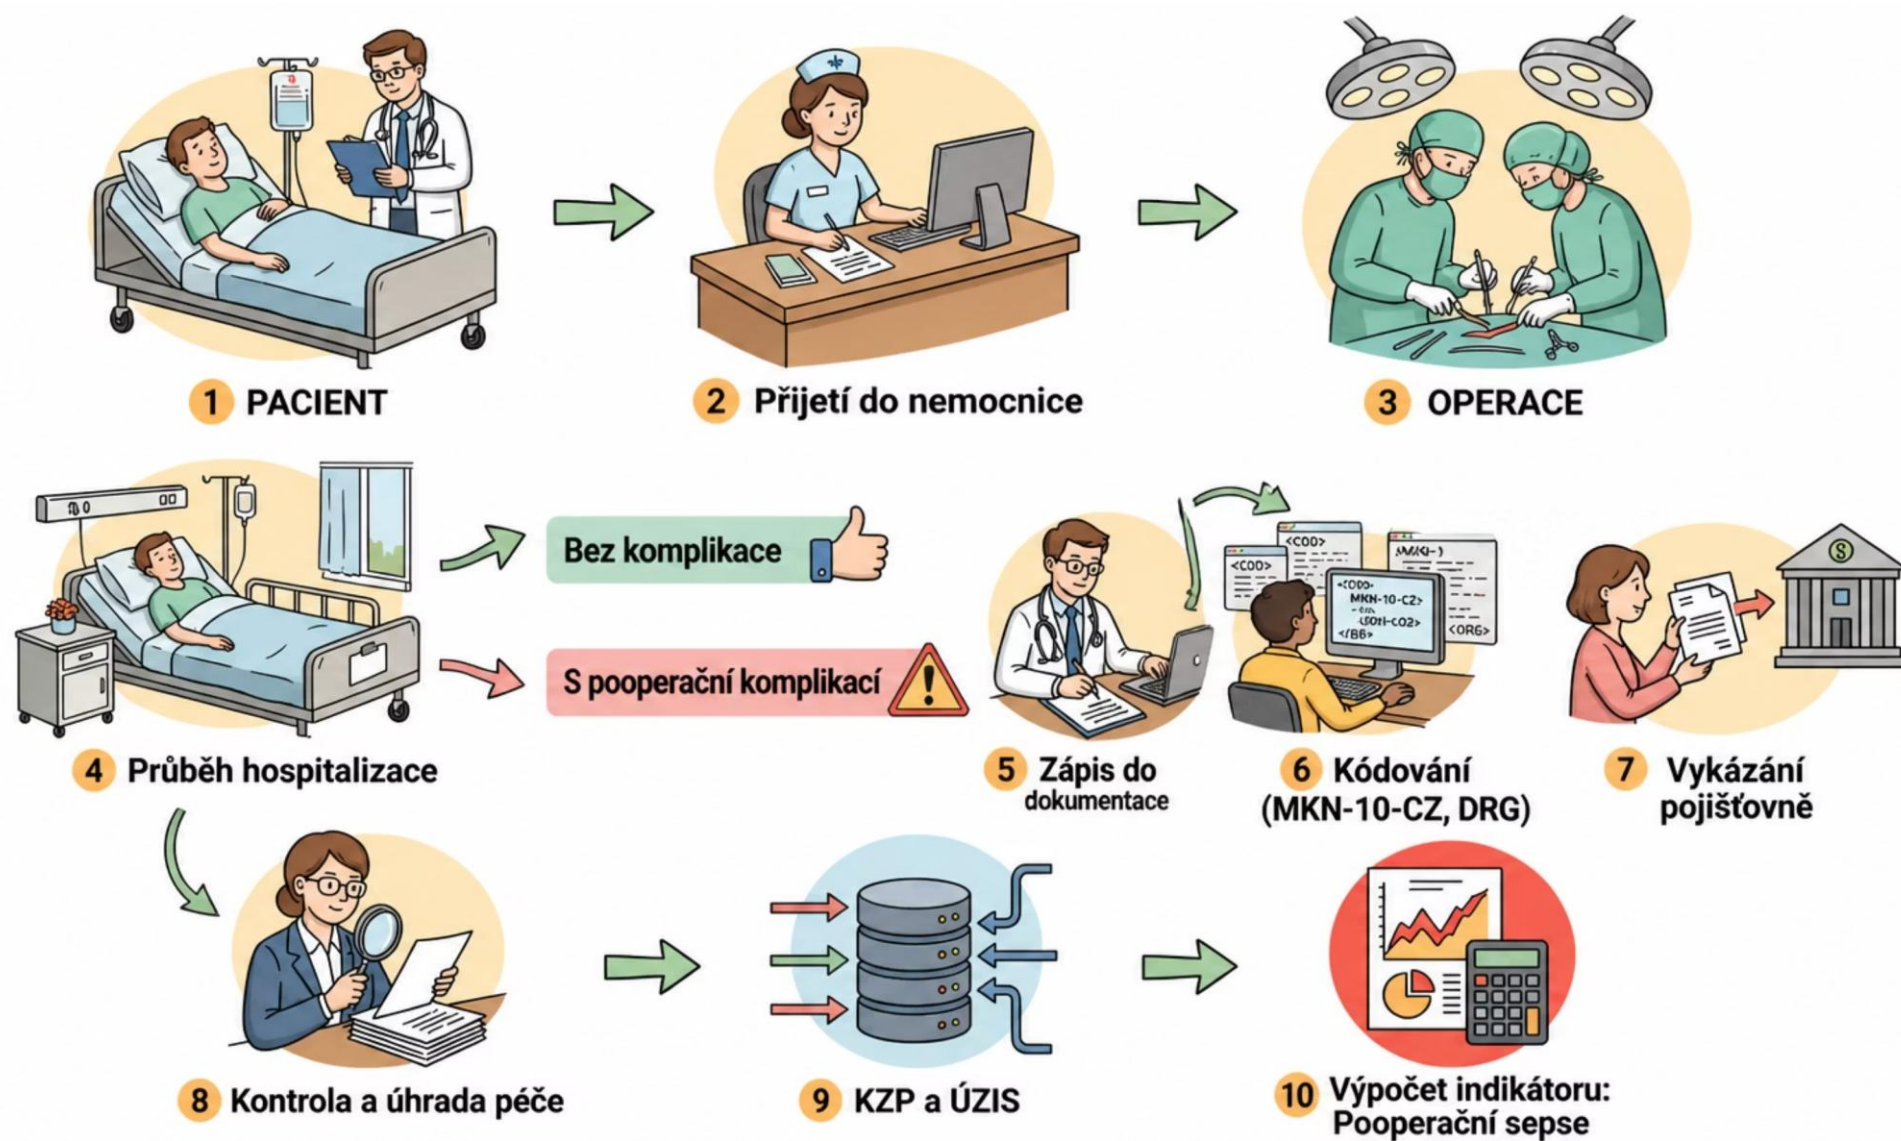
1 PACIENT

2 Přijetí do nemocnice

3 OPERACE

Bez komplikace

S pooperační komplikací

4 Průběh hospitalizace

5 Zápis do dokumentace

<COD>
<COD>
MKN-10-CZ
<DRG>
<ORG>

6 Kódování (MKN-10-CZ, DRG)

7 Vykázání pojišťovně

8 Kontrola a úhrada péče

9 KZP a ÚZIS

10 Výpočet indikátoru: Pooperační sepse